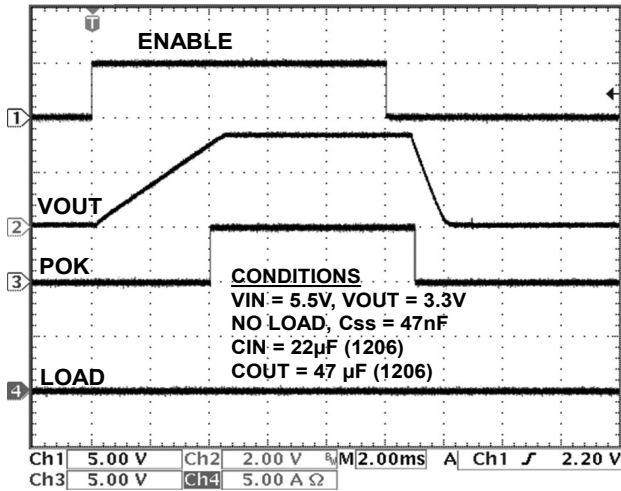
T

ENABLE

1

VOUT

2

POK

3

CONDITIONS
VIN = 5.5V, VOUT = 3.3V
NO LOAD, Css = 47nF
CIN = 22μF (1206)
COUT = 47 μF (1206)

LOAD

4

| Ch1 | 5.00 V | Ch2 | 2.00 V | M 2.00ms | A | Ch1 ƒ | 2.20 V |
|---|---|---|---|---|---|---|---|
| Ch3 | 5.00 V | Ch4 | 5.00 A Ω | | | | |